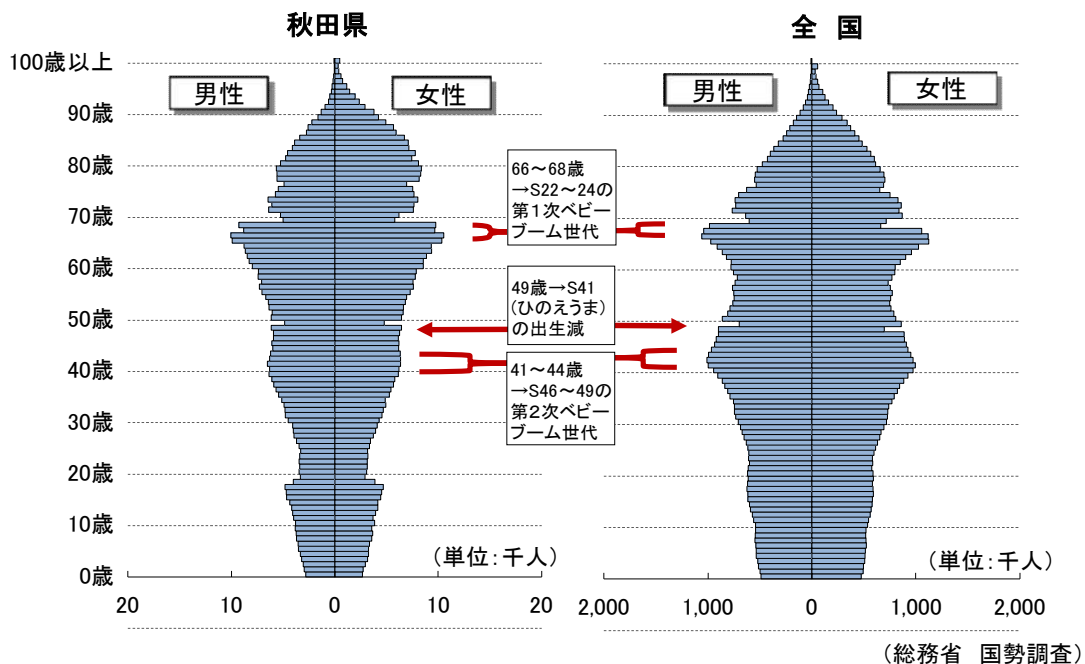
秋田県

全　国

100歳以上

90歳

80歳

70歳

60歳

50歳

40歳

30歳

20歳

10歳

0歳

男性

女性

男性

女性

66～68歳
→S22～24の
第1次ベビーブーム世代

49歳→S41
(ひのえうま)
の出生減

41～44歳
→S46～49の
第2次ベビーブーム世代

（単位：千人）

（単位：千人）

20　10　0　10　20

2,000　1,000　0　1,000　2,000

（総務省　国勢調査）